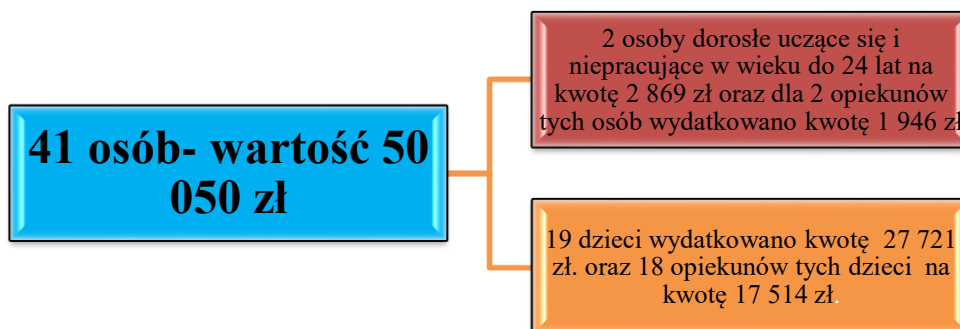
41 osób- wartość 50 050 zł

2 osoby dorosłe uczące się i niepracujące w wieku do 24 lat na kwotę 2 869 zł oraz dla 2 opiekunów tych osób wydatkowano kwotę 1 946 zł

19 dzieci wydatkowano kwotę 27 721 zł. oraz 18 opiekunów tych dzieci na kwotę 17 514 zł.